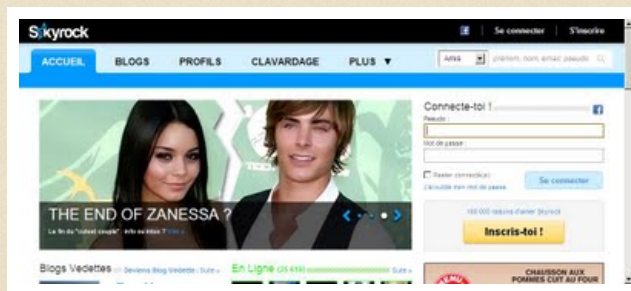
Skyrock

Se connecter | S'inscrire

ACCUEIL BLOGS PROFILS CLAVARDAGE PLUS ▼

Amis prénom, nom, email, pseudo

THE END OF ZANESSA ?

La fin du "cutest couple" : info ou intox ? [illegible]

Connecte-toi !

Pseudo :

Mot de passe :

Rester connecté(e)

J'ai oublié mon mot de passe

Se connecter

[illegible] raisons d'aimer Skyrock

Inscris-toi !

Blogs Vedettes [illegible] Deviens Blog Vedette | Suite »

En Ligne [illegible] Suite »

CHAUSSON AUX POMMES CUIT AU FOUR